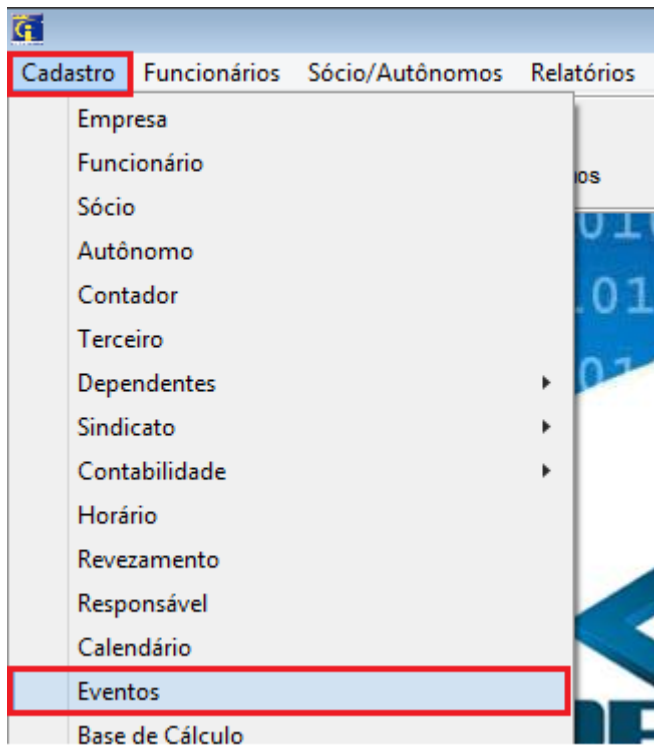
Cadastro Funcionários Sócio/Autônomos Relatórios

Empresa
Funcionário
Sócio
Autônomo
Contador
Terceiro
Dependentes
Sindicato
Contabilidade
Horário
Revezamento
Responsável
Calendário
Eventos
Base de Cálculo